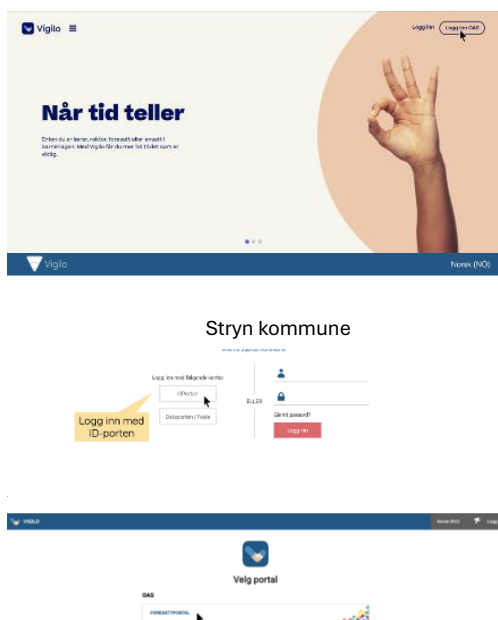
Vigilo

Logg inn

Logg inn OAS

Når tid teller

Enten du er lærer, rektor, foresatt eller ansatt i barnehagen: Med Vigilo får du mer tid til det som er viktig.

Vigilo

Norsk (NO)

Stryn kommune

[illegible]

Logg inn med følgende konto:

IDPorten

Dataporten / Feide

ELLER

Glemt passord?

Logg inn

Logg inn med ID-porten

VIGILO

Norsk (NO)

Logg

Velg portal

OAS

FORESATTPORTAL